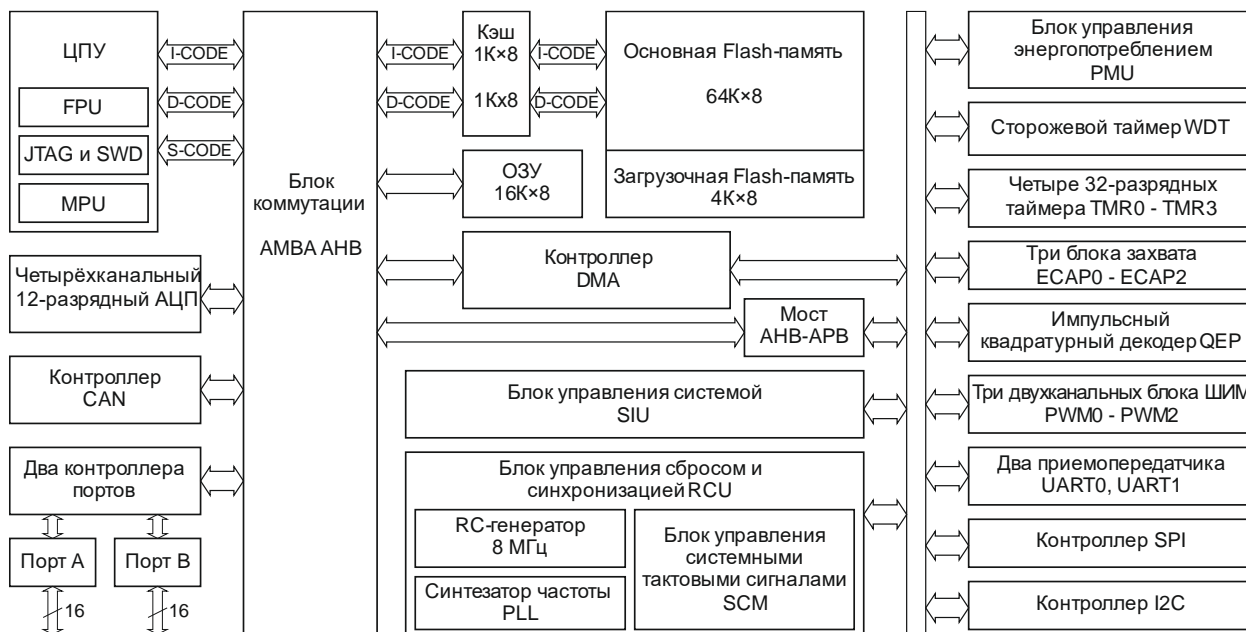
ЦПУ

FPU

JTAG и SWD

MPU

I-CODE

D-CODE

S-CODE

Блок коммутации

AMBA AHB

I-CODE

D-CODE

Кэш 1К×8

1Кх8

I-CODE

D-CODE

Основная Flash-память

64К×8

ОЗУ 16К×8

Загрузочная Flash-память 4К×8

Контроллер DMA

Мост AHB-APB

Блок управления системой SIU

Блок управления сбросом и синхронизацией RCU

RC-генератор 8 МГц

Синтезатор частоты PLL

Блок управления системными тактовыми сигналами SCM

Четырёхканальный 12-разрядный АЦП

Контроллер CAN

Два контроллера портов

Порт А

Порт В

16

16

Блок управления энергопотреблением PMU

Сторожевой таймер WDT

Четыре 32-разрядных таймера TMR0 - TMR3

Три блока захвата ECAP0 - ECAP2

Импульсный квадратурный декодер QEP

Три двухканальных блока ШИМ PWM0 - PWM2

Два приемопередатчика UART0, UART1

Контроллер SPI

Контроллер I2C